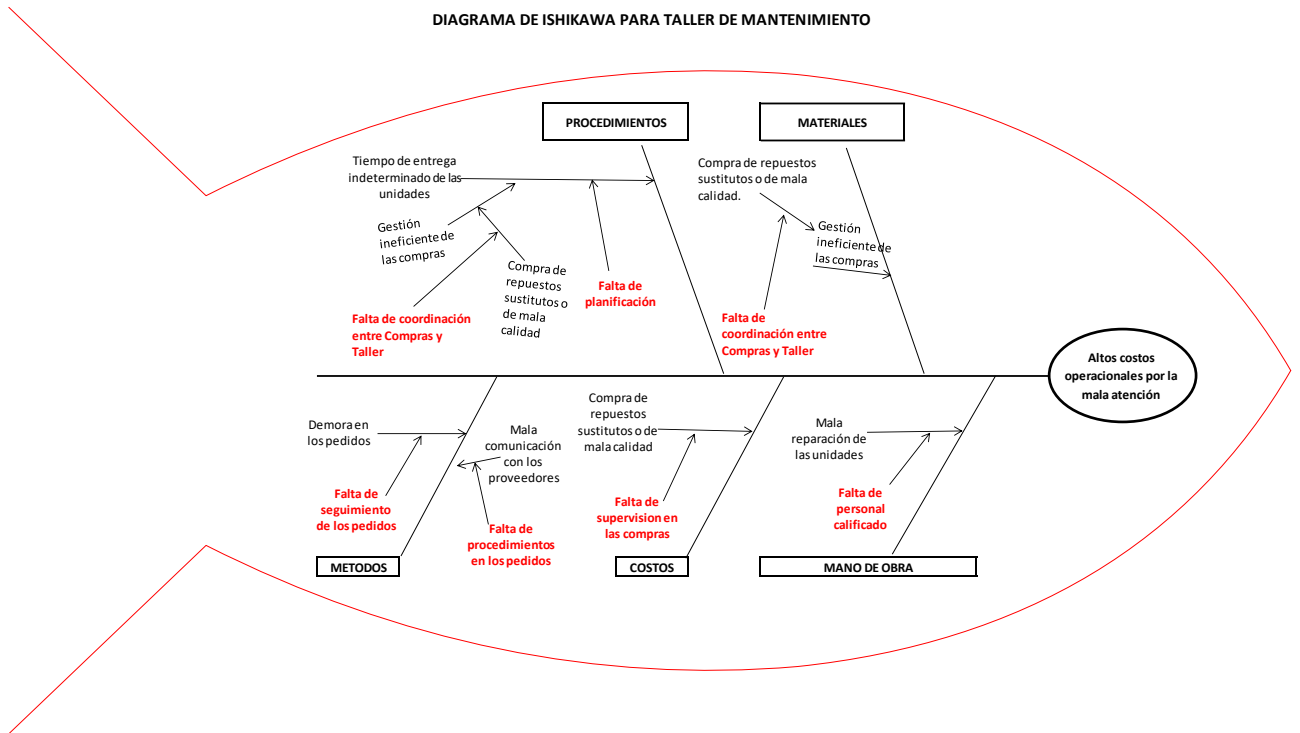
DIAGRAMA DE ISHIKAWA PARA TALLER DE MANTENIMIENTO

PROCEDIMIENTOS

Tiempo de entrega indeterminado de las unidades

Gestión ineficiente de las compras

Compra de repuestos sustitutos o de mala calidad

Falta de planificación

Falta de coordinación entre Compras y Taller

MATERIALES

Compra de repuestos sustitutos o de mala calidad.

Gestión ineficiente de las compras

Falta de coordinación entre Compras y Taller

Altos costos operacionales por la mala atención

Demora en los pedidos

Falta de seguimiento de los pedidos

Mala comunicación con los proveedores

Falta de procedimientos en los pedidos

METODOS

Compra de repuestos sustitutos o de mala calidad

Falta de supervision en las compras

COSTOS

Mala reparación de las unidades

Falta de personal calificado

MANO DE OBRA